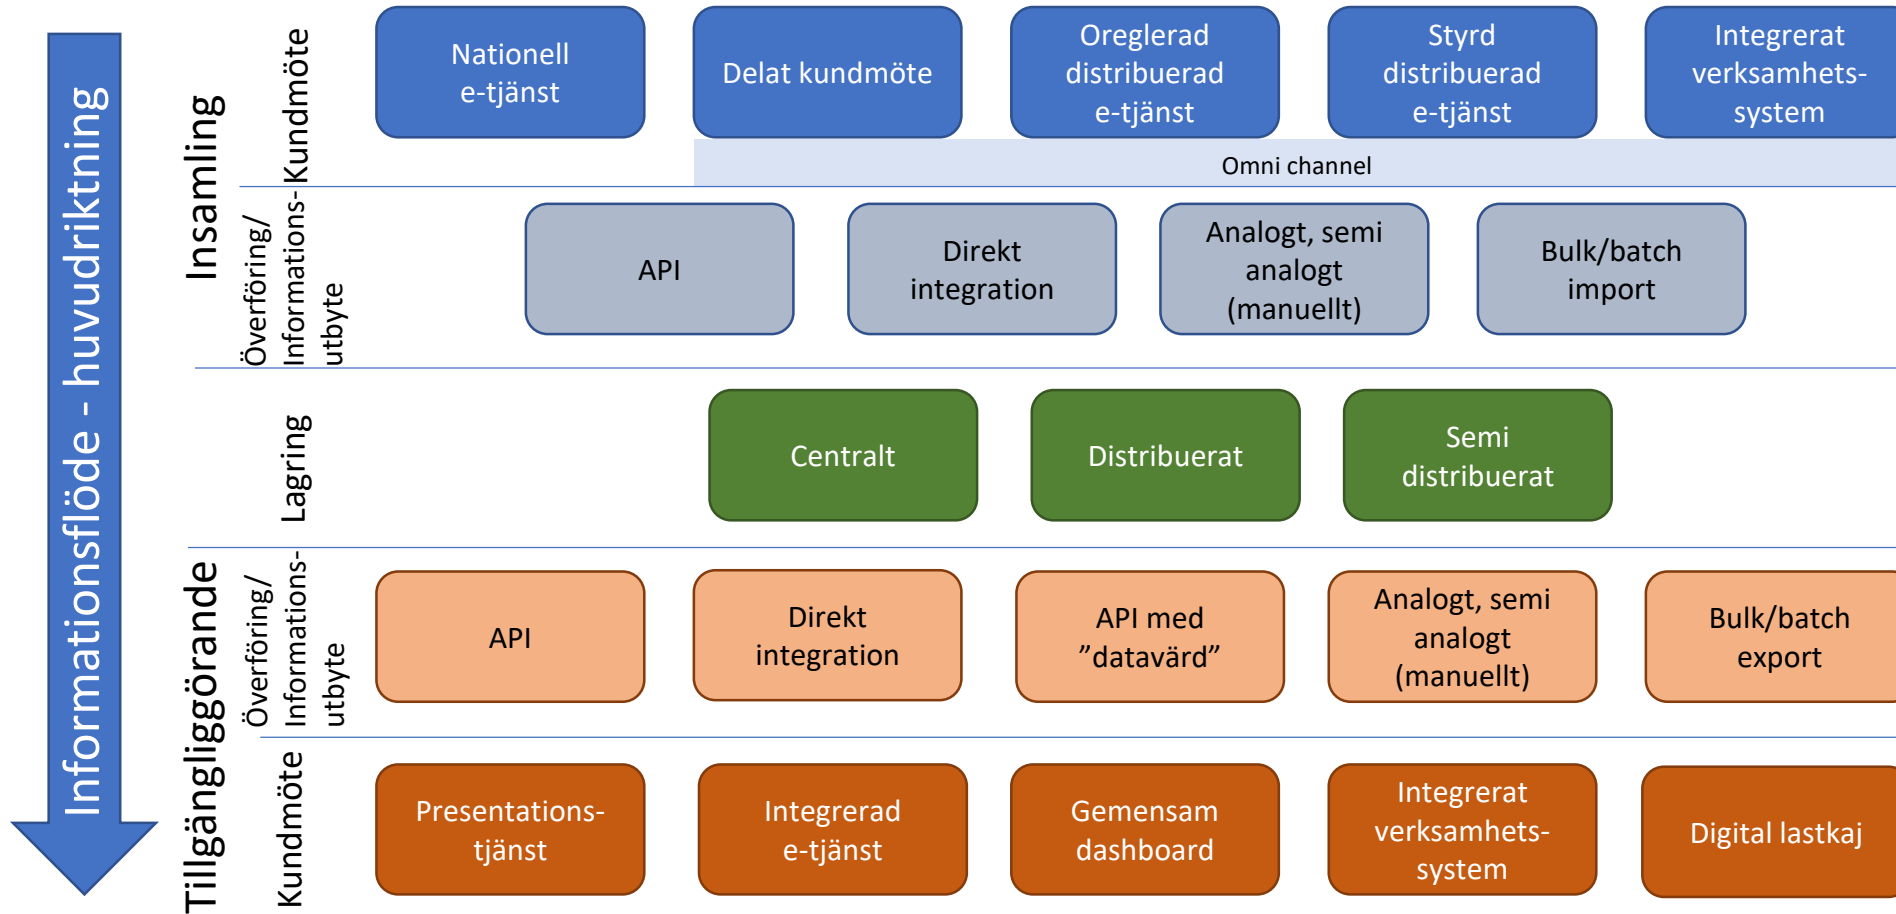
Informationsflöde - huvudriktning

Insamling

Kundmöte

Nationell e-tjänst

Delat kundmöte

Oreglerad distribuerad e-tjänst

Styrd distribuerad e-tjänst

Integrerat verksamhetssystem

Omni channel

Överföring/ Informationsutbyte

API

Direkt integration

Analogt, semi analogt (manuellt)

Bulk/batch import

Lagring

Centralt

Distribuerat

Semi distribuerat

Tillgängliggörande

Överföring/ Informationsutbyte

API

Direkt integration

API med ”datavärd”

Analogt, semi analogt (manuellt)

Bulk/batch export

Kundmöte

Presentationstjänst

Integrerad e-tjänst

Gemensam dashboard

Integrerat verksamhetssystem

Digital lastkaj